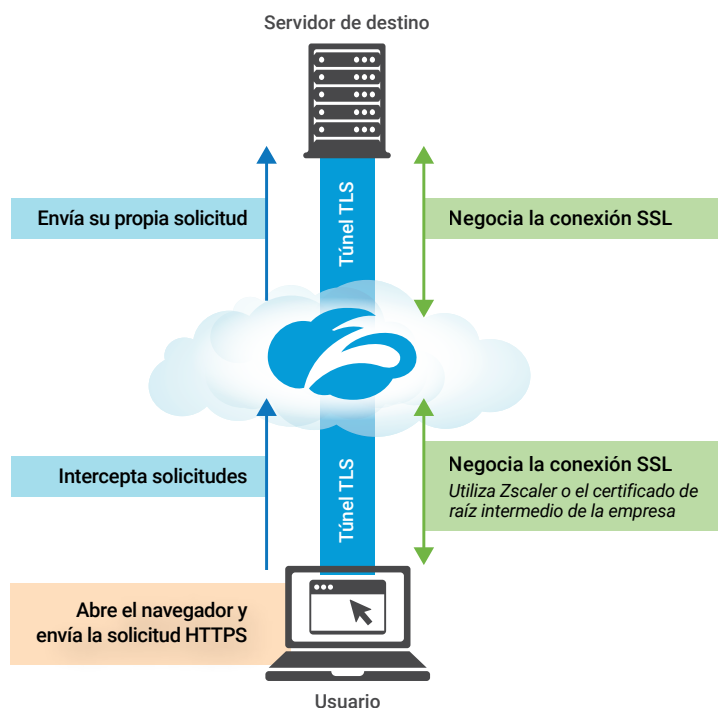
Servidor de destino

Envía su propia solicitud

Túnel TLS

Negocia la conexión SSL

Intercepta solicitudes

Túnel TLS

Negocia la conexión SSL
Utiliza Zscaler o el certificado de raíz intermedio de la empresa

Abre el navegador y envía la solicitud HTTPS

Usuario